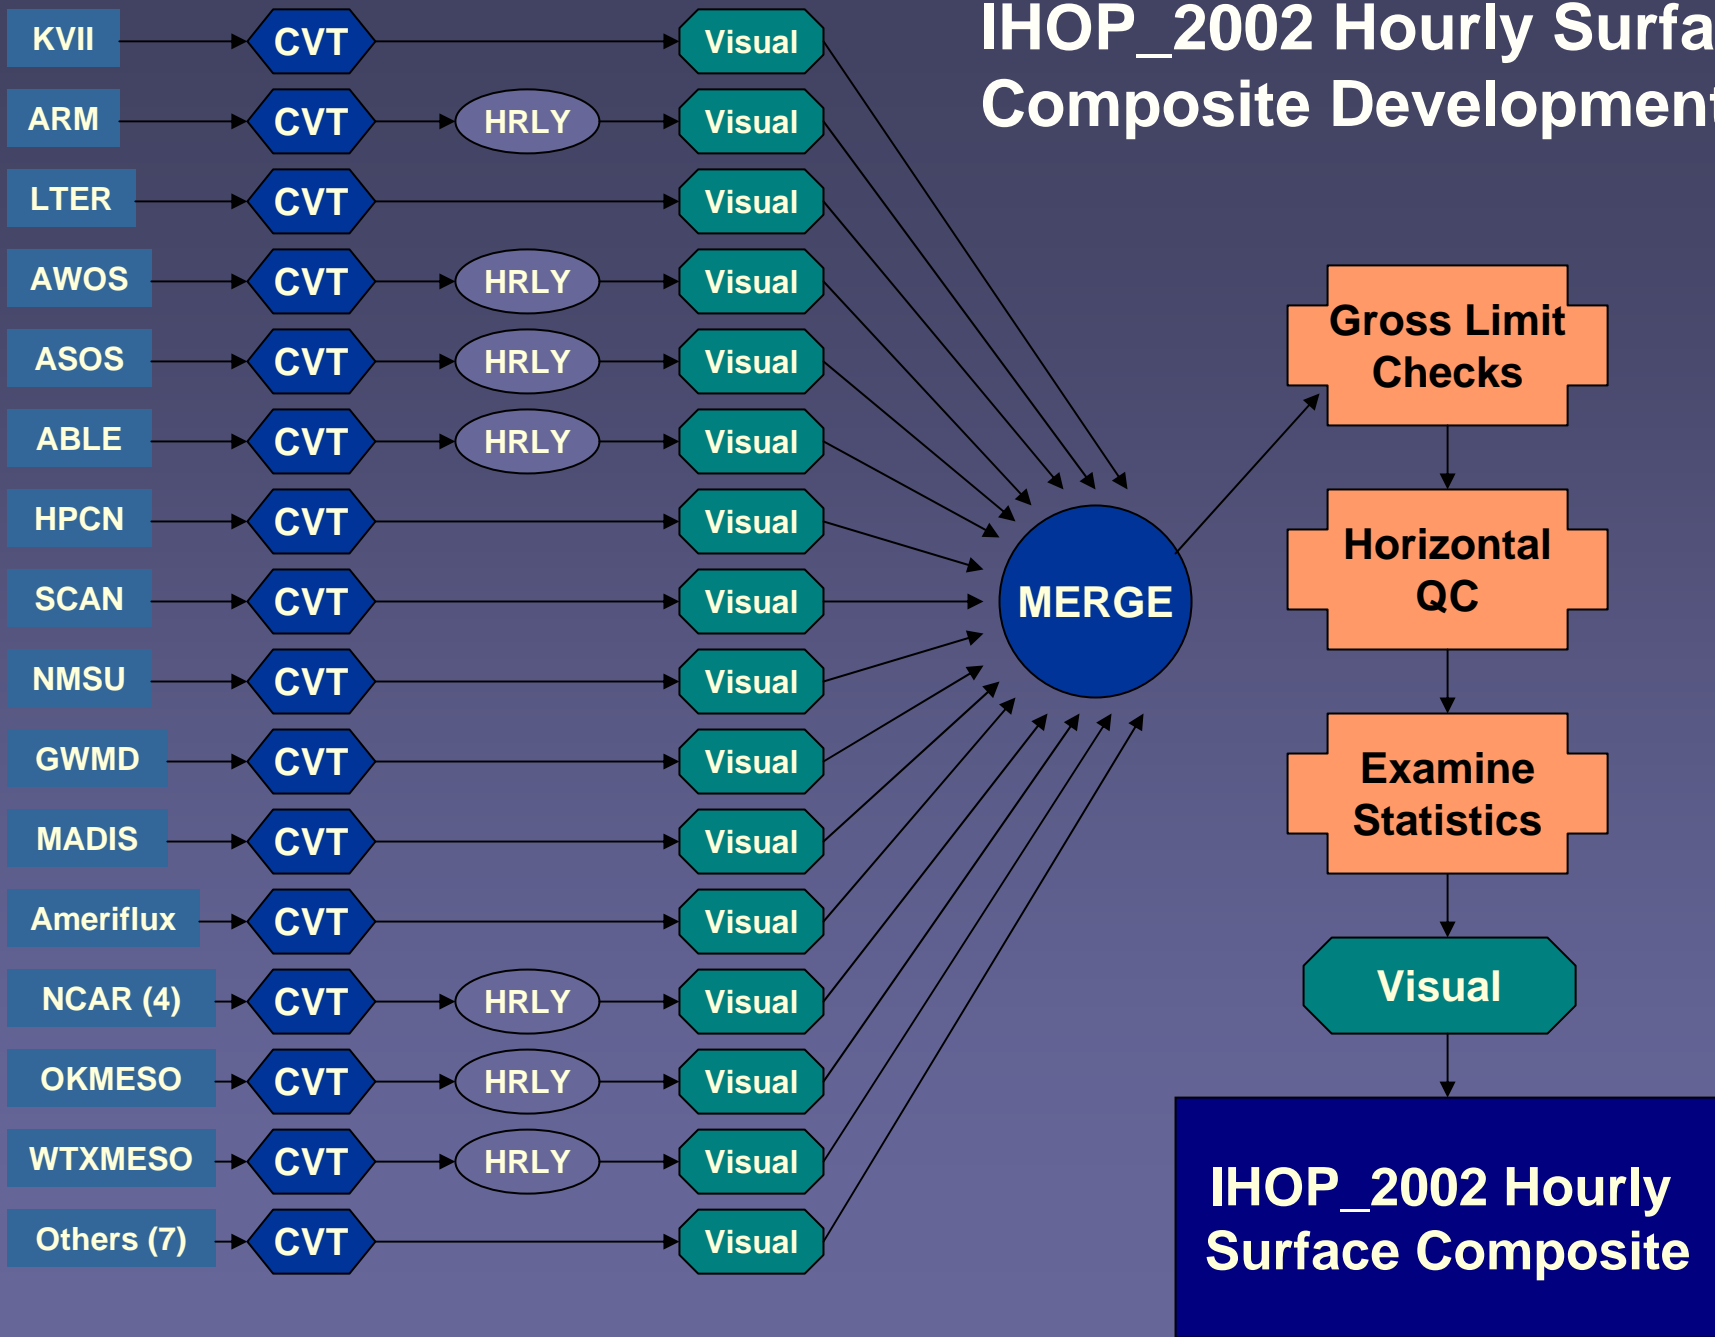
IHOP_2002 Hourly Surfa
Composite Development

KVII
CVT
Visual

ARM
CVT
HRLY
Visual

LTER
CVT
Visual

AWOS
CVT
HRLY
Visual

ASOS
CVT
HRLY
Visual

ABLE
CVT
HRLY
Visual

HPCN
CVT
Visual

SCAN
CVT
Visual

NMSU
CVT
Visual

GWMD
CVT
Visual

MADIS
CVT
Visual

Ameriflux
CVT
Visual

NCAR (4)
CVT
HRLY
Visual

OKMESO
CVT
HRLY
Visual

WTXMESO
CVT
HRLY
Visual

Others (7)
CVT
Visual

MERGE

Gross Limit Checks

Horizontal QC

Examine Statistics

Visual

IHOP_2002 Hourly Surface Composite